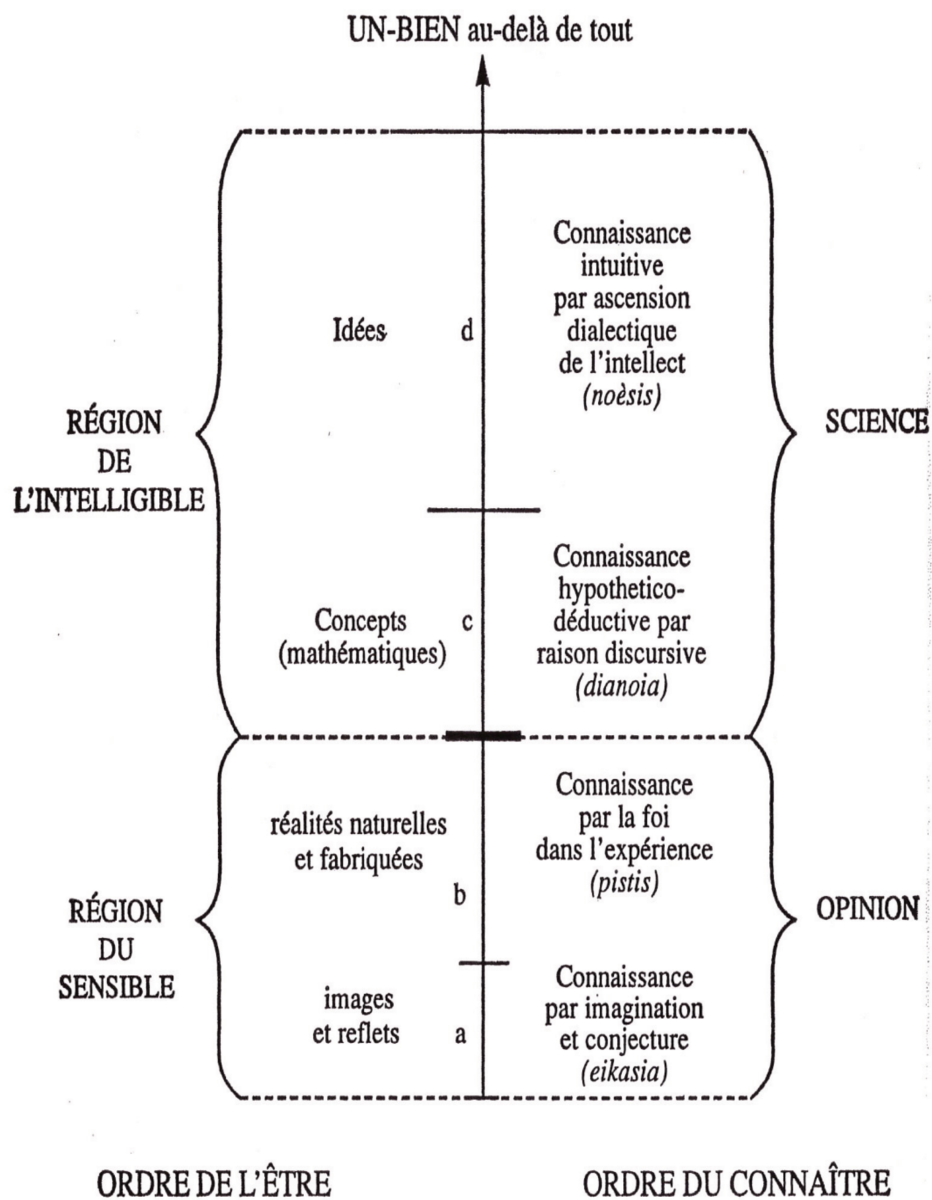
UN-BIEN au-delà de tout

RÉGION DE L'INTELLIGIBLE

Idées d

Connaissance intuitive par ascension dialectique de l'intellect *(noèsis)*

SCIENCE

Concepts (mathématiques) c

Connaissance hypothetico-déductive par raison discursive *(dianoia)*

RÉGION DU SENSIBLE

réalités naturelles et fabriquées b

Connaissance par la foi dans l'expérience *(pistis)*

OPINION

images et reflets a

Connaissance par imagination et conjecture *(eikasia)*

ORDRE DE L'ÊTRE

ORDRE DU CONNAÎTRE